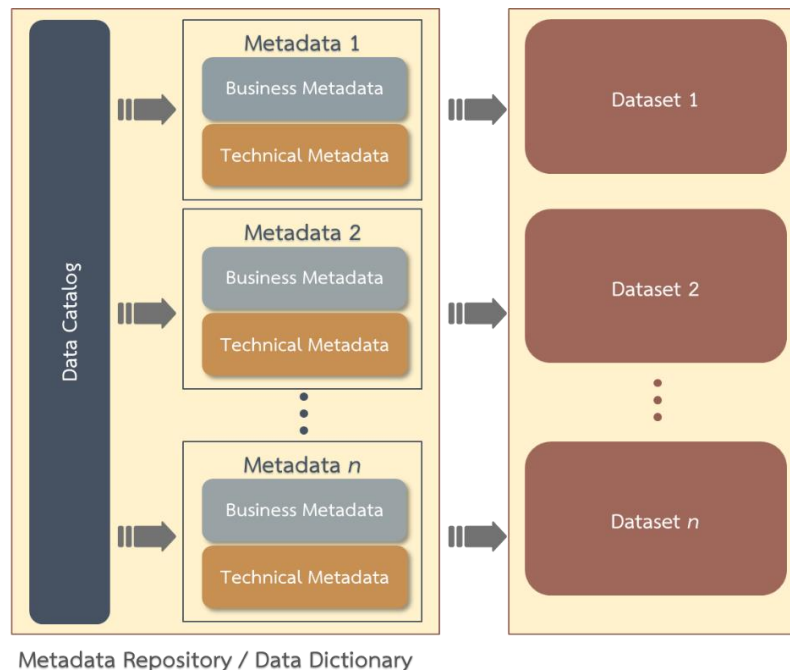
Data Catalog

Metadata 1

Business Metadata

Technical Metadata

Metadata 2

Business Metadata

Technical Metadata

Metadata $n$

Business Metadata

Technical Metadata

Dataset 1

Dataset 2

Dataset $n$

Metadata Repository / Data Dictionary